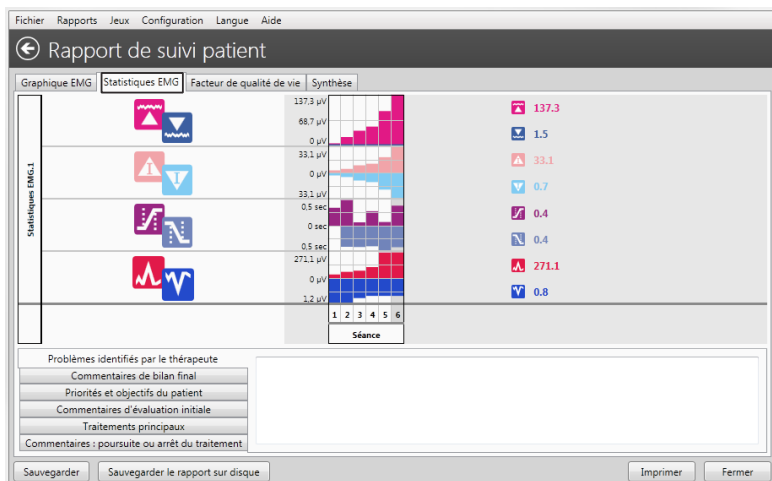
Fichier Rapports Jeux Configuration Langue Aide

Rapport de suivi patient

Graphique EMG | Statistiques EMG | Facteur de qualité de vie | Synthèse

Statistiques EMG.1

137,3 µV
68,7 µV
0 µV
33,1 µV
0 µV
33,1 µV
0,5 sec
0 sec
0,5 sec
271,1 µV
0 µV
1,2 µV

1 2 3 4 5 6
Séance

137.3
1.5
33.1
0.7
0.4
0.4
271.1
0.8

Problèmes identifiés par le thérapeute
Commentaires de bilan final
Priorités et objectifs du patient
Commentaires d'évaluation initiale
Traitements principaux
Commentaires : poursuite ou arrêt du traitement

Sauvegarder | Sauvegarder le rapport sur disque | Imprimer | Fermer